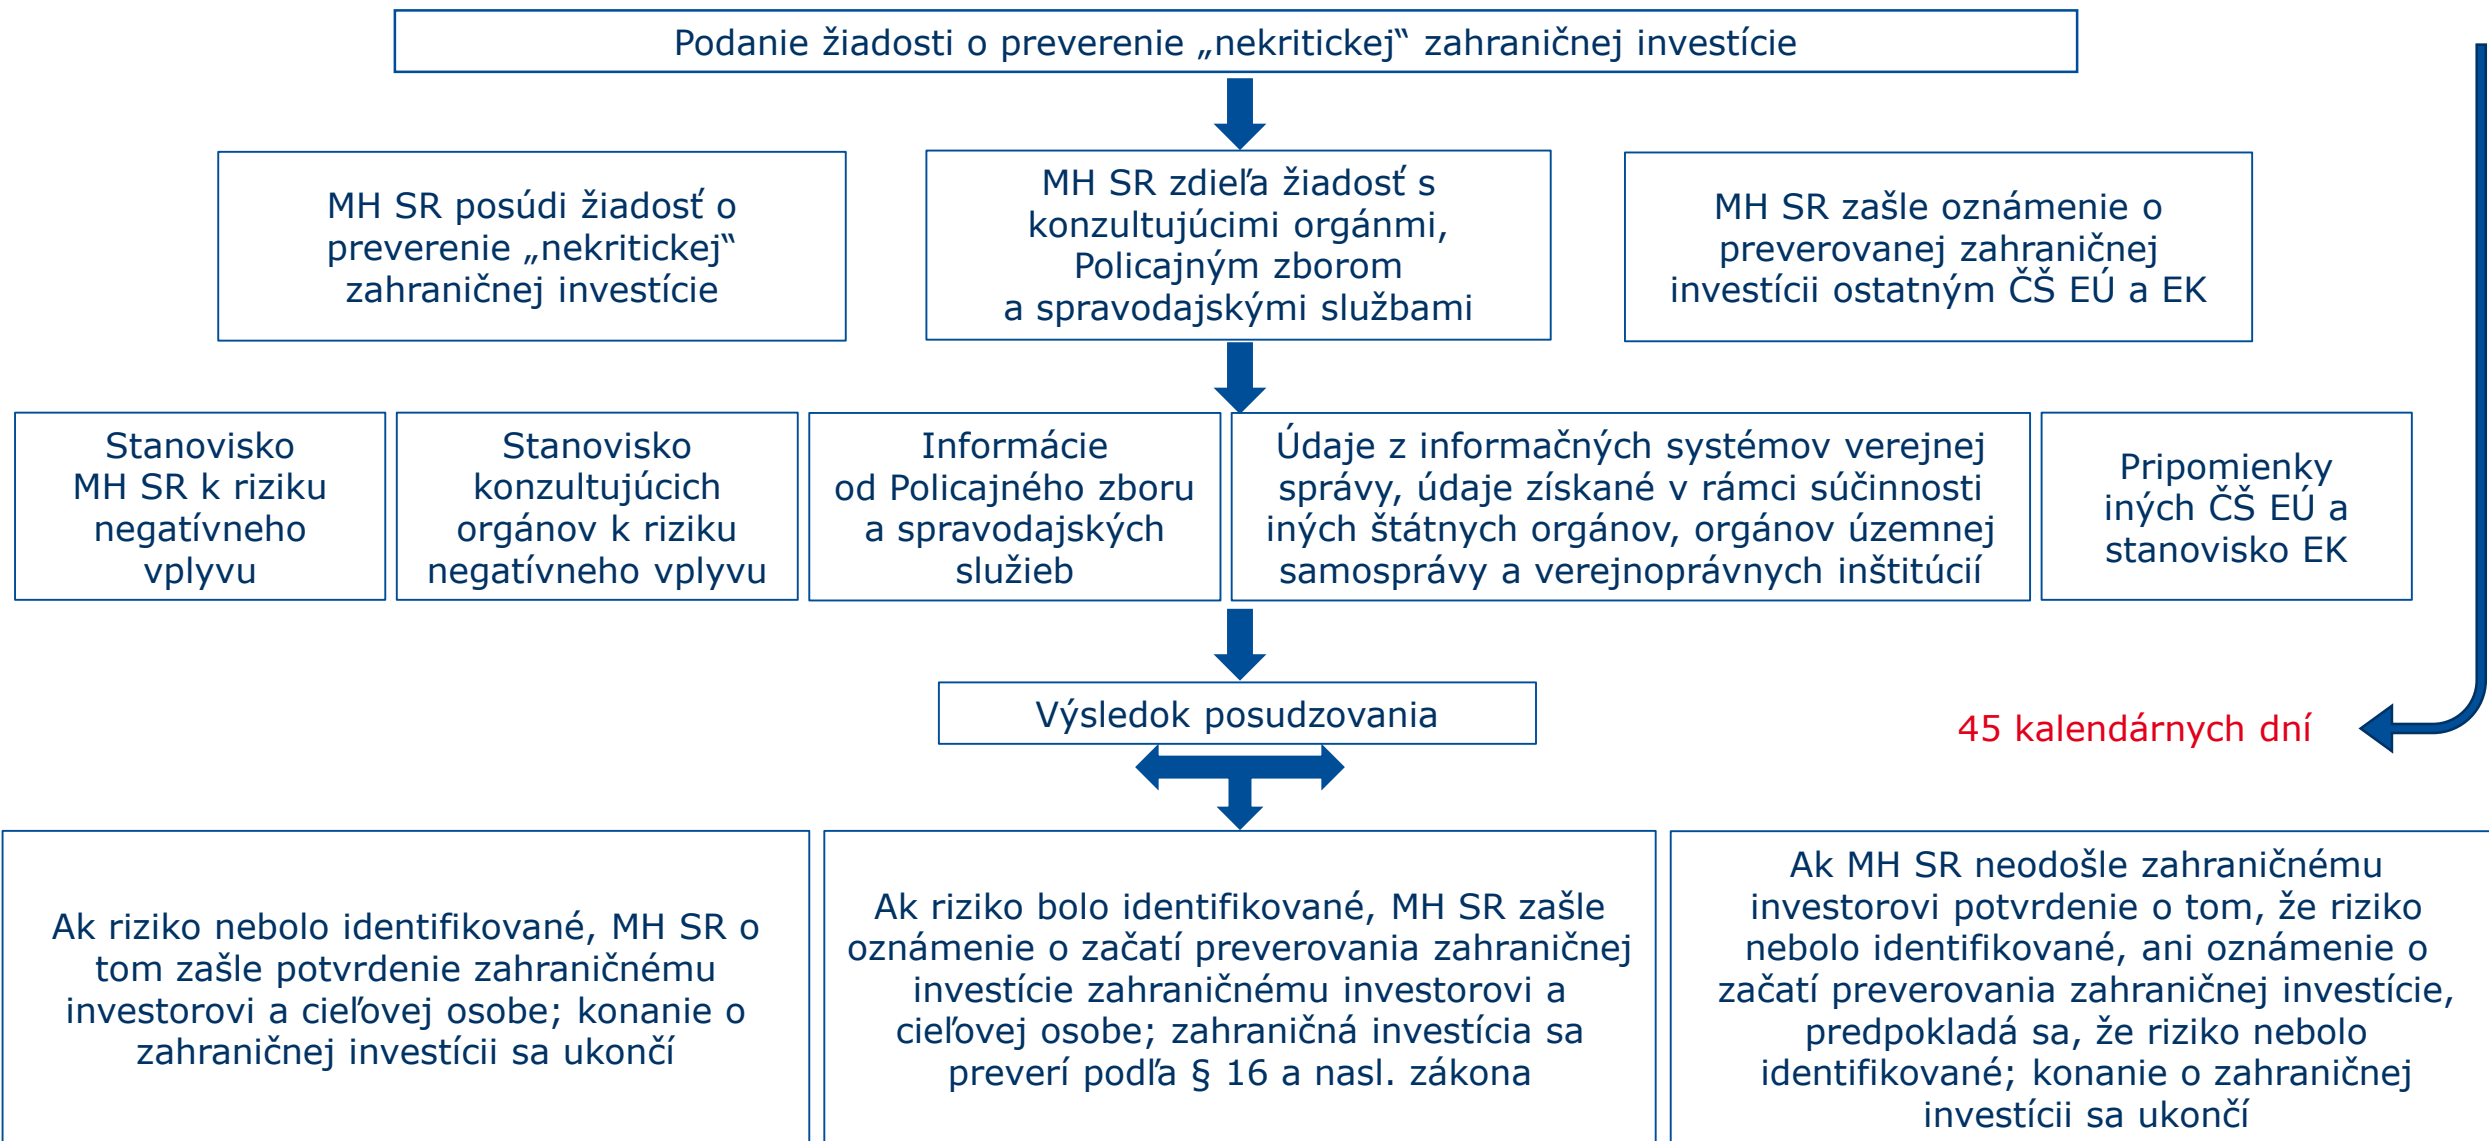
Podanie žiadosti o preverenie „nekritickej“ zahraničnej investície

MH SR posúdi žiadosť o preverenie „nekritickej“ zahraničnej investície

MH SR zdieľa žiadosť s konzultujúcimi orgánmi, Policajným zborom a spravodajskými službami

MH SR zašle oznámenie o preverovanej zahraničnej investícii ostatným ČŠ EÚ a EK

Stanovisko MH SR k riziku negatívneho vplyvu

Stanovisko konzultujúcich orgánov k riziku negatívneho vplyvu

Informácie od Policajného zboru a spravodajských služieb

Údaje z informačných systémov verejnej správy, údaje získané v rámci súčinnosti iných štátnych orgánov, orgánov územnej samosprávy a verejnoprávnych inštitúcií

Pripomienky iných ČŠ EÚ a stanovisko EK

Výsledok posudzovania

45 kalendárnych dní

Ak riziko nebolo identifikované, MH SR o tom zašle potvrdenie zahraničnému investorovi a cieľovej osobe; konanie o zahraničnej investícii sa ukončí

Ak riziko bolo identifikované, MH SR zašle oznámenie o začatí preverovania zahraničnej investície zahraničnému investorovi a cieľovej osobe; zahraničná investícia sa preverí podľa § 16 a nasl. zákona

Ak MH SR neodošle zahraničnému investorovi potvrdenie o tom, že riziko nebolo identifikované, ani oznámenie o začatí preverovania zahraničnej investície, predpokladá sa, že riziko nebolo identifikované; konanie o zahraničnej investícii sa ukončí